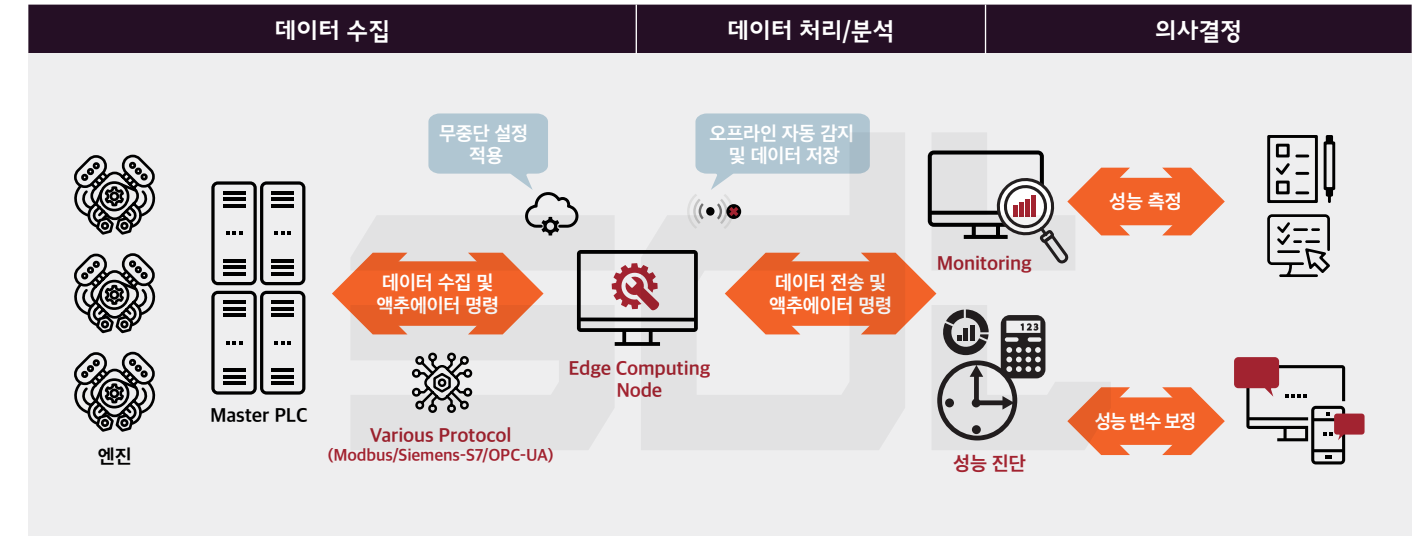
데이터 수집

데이터 처리/분석

의사결정

무중단 설정 적용

오프라인 자동 감지 및 데이터 저장

엔진

Master PLC

데이터 수집 및 액추에이터 명령

Various Protocol
(Modbus/Siemens-S7/OPC-UA)

Edge Computing Node

데이터 전송 및 액추에이터 명령

Monitoring

성능 측정

123

성능 진단

성능 변수 보정